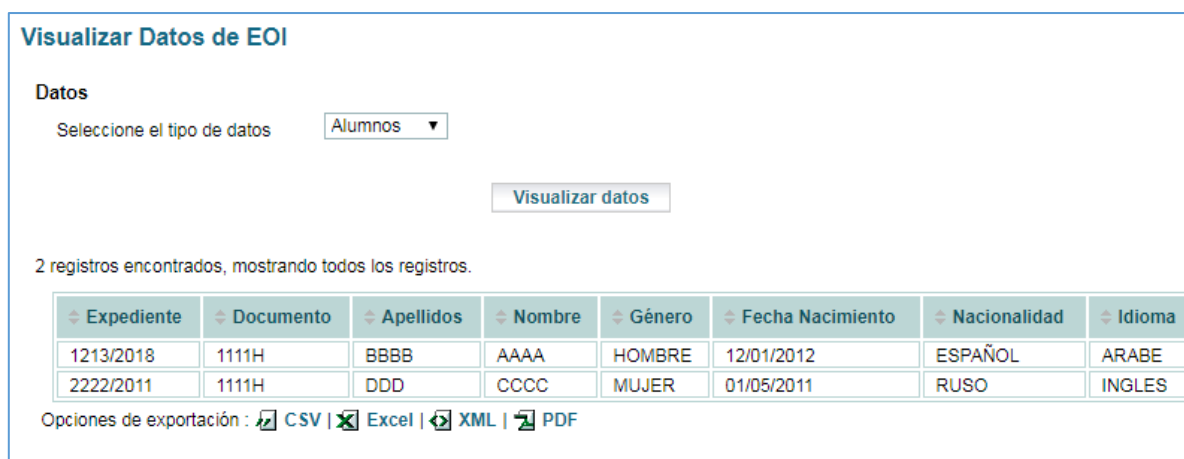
Visualizar Datos de EOI

Datos

Seleccione el tipo de datos Alumnos

Visualizar datos

2 registros encontrados, mostrando todos los registros.

| Expediente | Documento | Apellidos | Nombre | Género | Fecha Nacimiento | Nacionalidad | Idioma |
|---|---|---|---|---|---|---|---|
| 1213/2018 | 1111H | BBBB | AAAA | HOMBRE | 12/01/2012 | ESPAÑOL | ARABE |
| 2222/2011 | 1111H | DDD | CCCC | MUJER | 01/05/2011 | RUSO | INGLES |

Opciones de exportación : CSV | Excel | XML | PDF